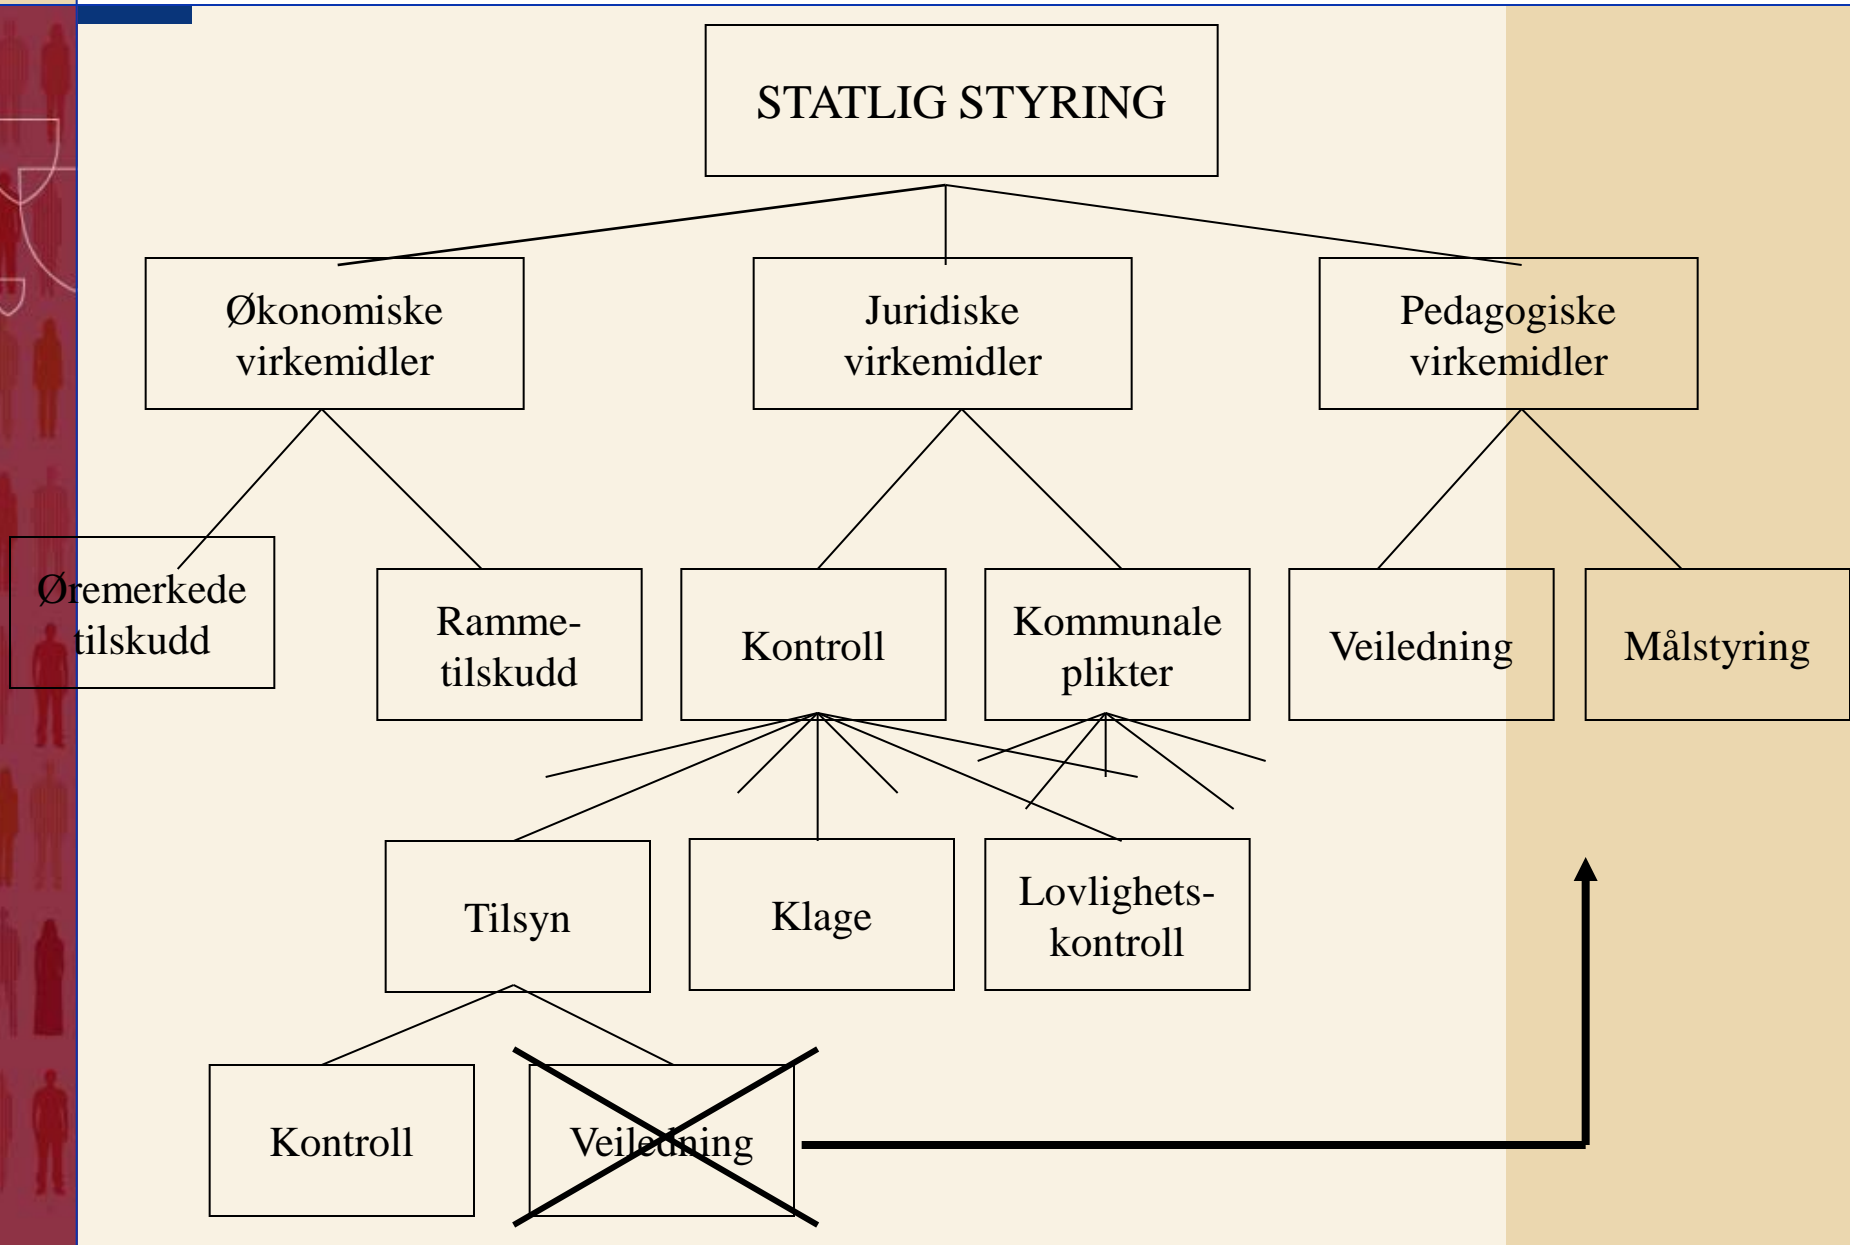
STATLIG STYRING

Økonomiske virkemidler

Juridiske virkemidler

Pedagogiske virkemidler

Øremerkede tilskudd

Rammetilskudd

Kontroll

Kommunale plikter

Veiledning

Målstyring

Tilsyn

Klage

Lovlighetskontroll

Kontroll

Veiledning